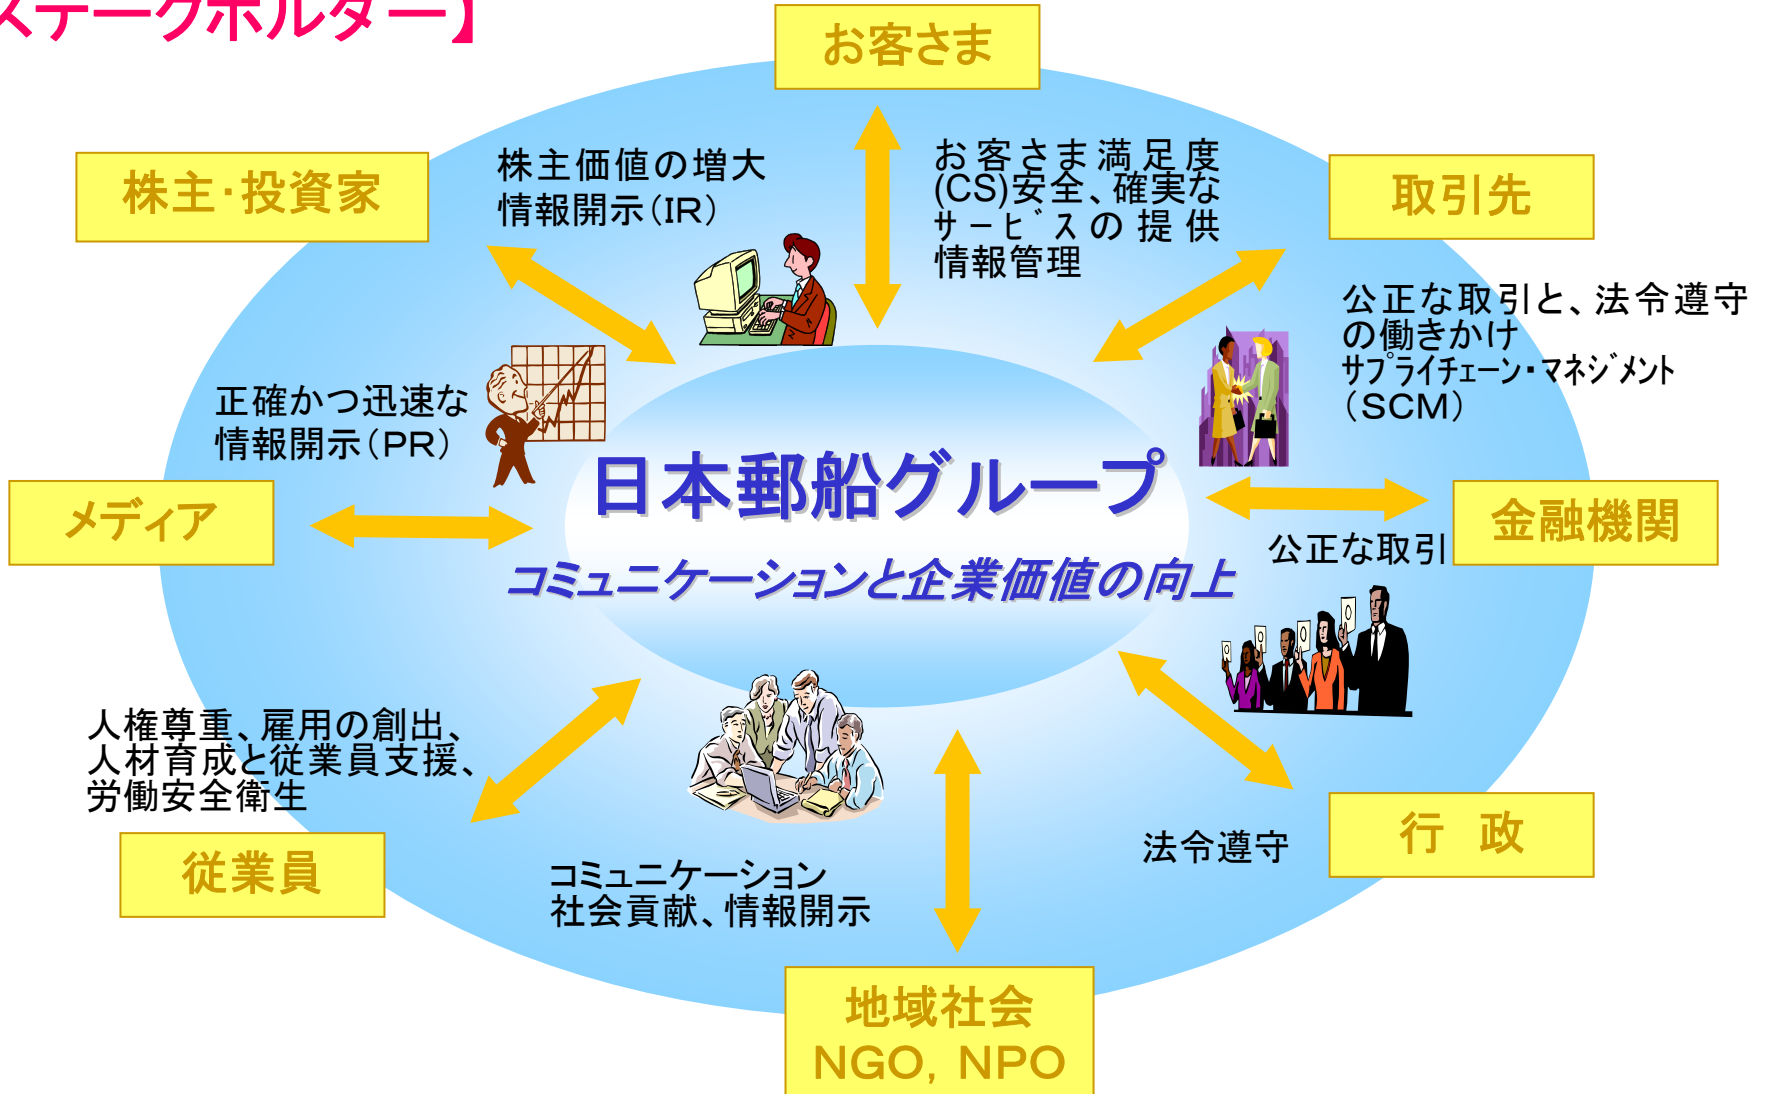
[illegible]テークホルダー】

お客さま

株主・投資家

株主価値の増大
情報開示（IR）

お客さま満足度(CS)安全、確実なサービスの提供
情報管理

取引先

公正な取引と、法令遵守の働きかけ
サプライチェーン・マネジメント（SCM）

正確かつ迅速な
情報開示（PR）

メディア

日本郵船グループ

コミュニケーションと企業価値の向上

金融機関

公正な取引

人権尊重、雇用の創出、
人材育成と従業員支援、
労働安全衛生

従業員

コミュニケーション
社会貢献、情報開示

法令遵守

行　政

地域社会
NGO, NPO